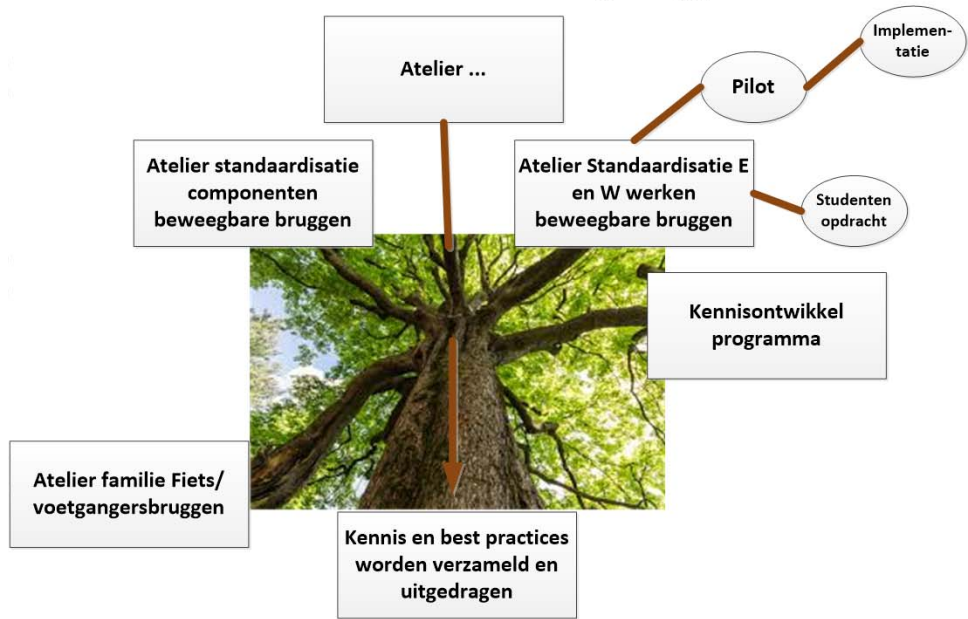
Atelier ...

Implementatie

Pilot

Atelier standaardisatie componenten beweegbare bruggen

Atelier Standaardisatie E en W werken beweegbare bruggen

Studenten opdracht

Kennisontwikkel programma

Atelier familie Fiets/ voetgangersbruggen

Kennis en best practices worden verzameld en uitgedragen